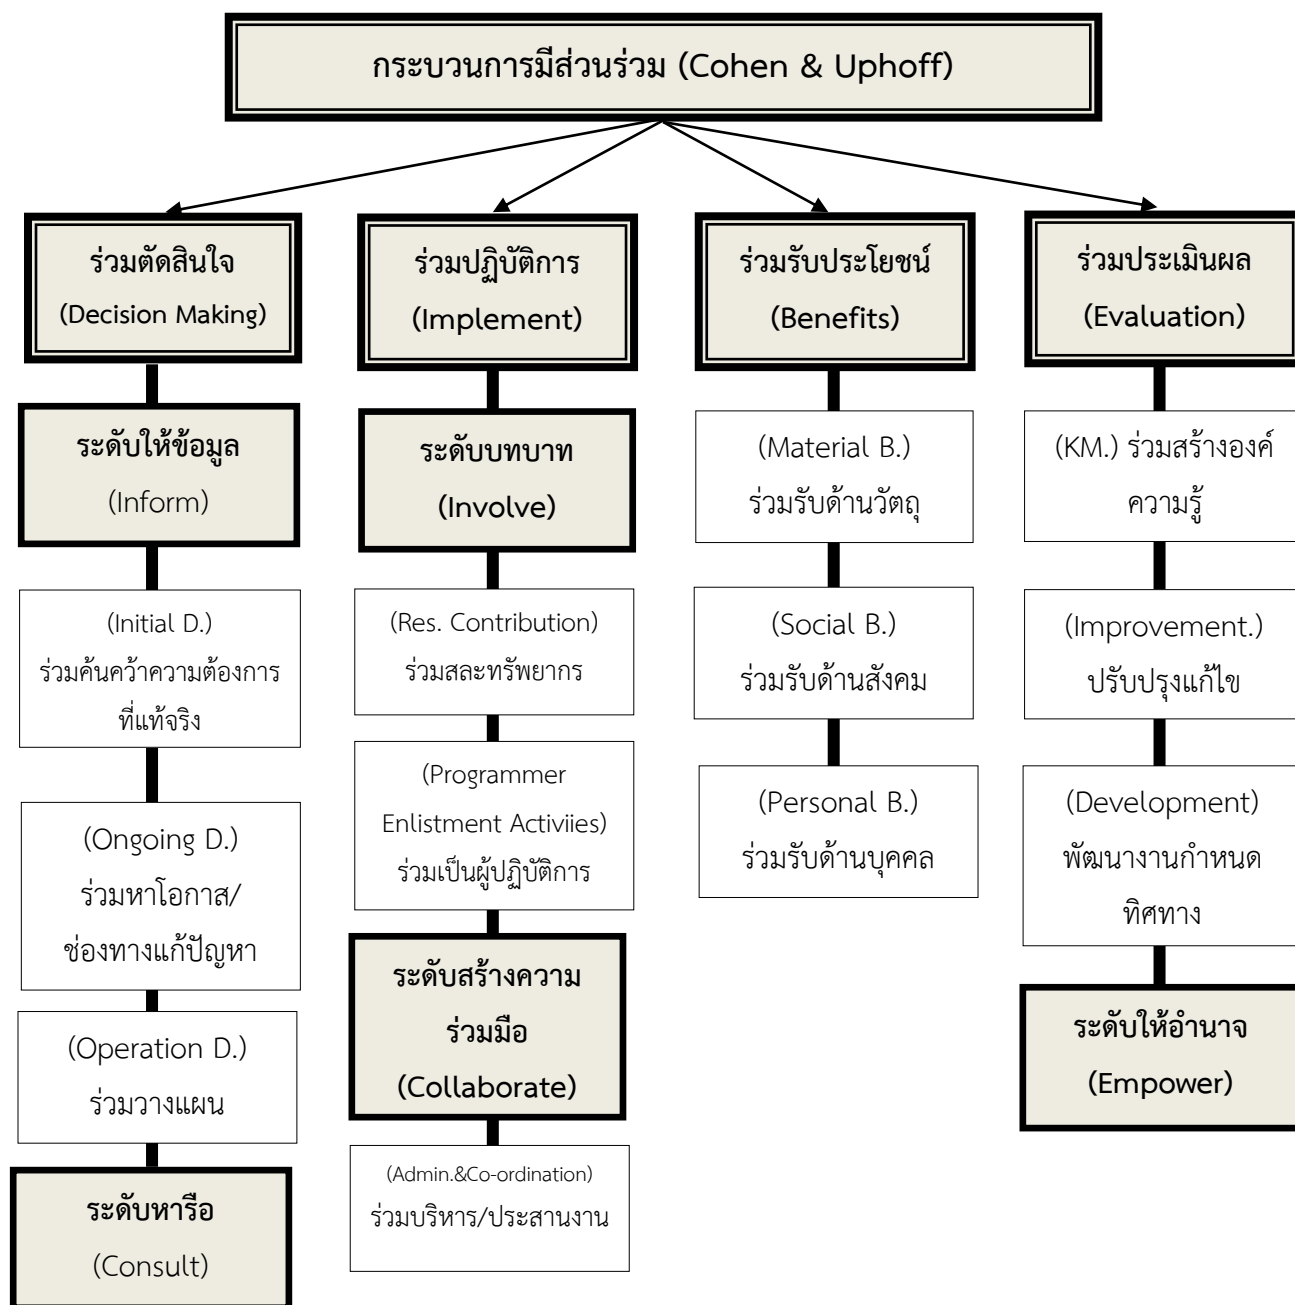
กระบวนการมีส่วนร่วม (Cohen & Uphoff)

ร่วมตัดสินใจ
(Decision Making)

ระดับให้ข้อมูล
(Inform)

(Initial D.)
ร่วมค้นคว้าความต้องการที่แท้จริง

(Ongoing D.)
ร่วมหาโอกาส/ช่องทางแก้ปัญหา

(Operation D.)
ร่วมวางแผน

ระดับหารือ
(Consult)

ร่วมปฏิบัติการ
(Implement)

ระดับบทบาท
(Involve)

(Res. Contribution)
ร่วมสละทรัพยากร

(Programmer Enlistment Activiies)
ร่วมเป็นผู้ปฏิบัติการ

ระดับสร้างความร่วมมือ
(Collaborate)

(Admin.&Co-ordination)
ร่วมบริหาร/ประสานงาน

ร่วมรับประโยชน์
(Benefits)

(Material B.)
ร่วมรับด้านวัตถุ

(Social B.)
ร่วมรับด้านสังคม

(Personal B.)
ร่วมรับด้านบุคคล

ร่วมประเมินผล
(Evaluation)

(KM.) ร่วมสร้างองค์ความรู้

(Improvement.)
ปรับปรุงแก้ไข

(Development)
พัฒนางานกำหนดทิศทาง

ระดับให้อำนาจ
(Empower)